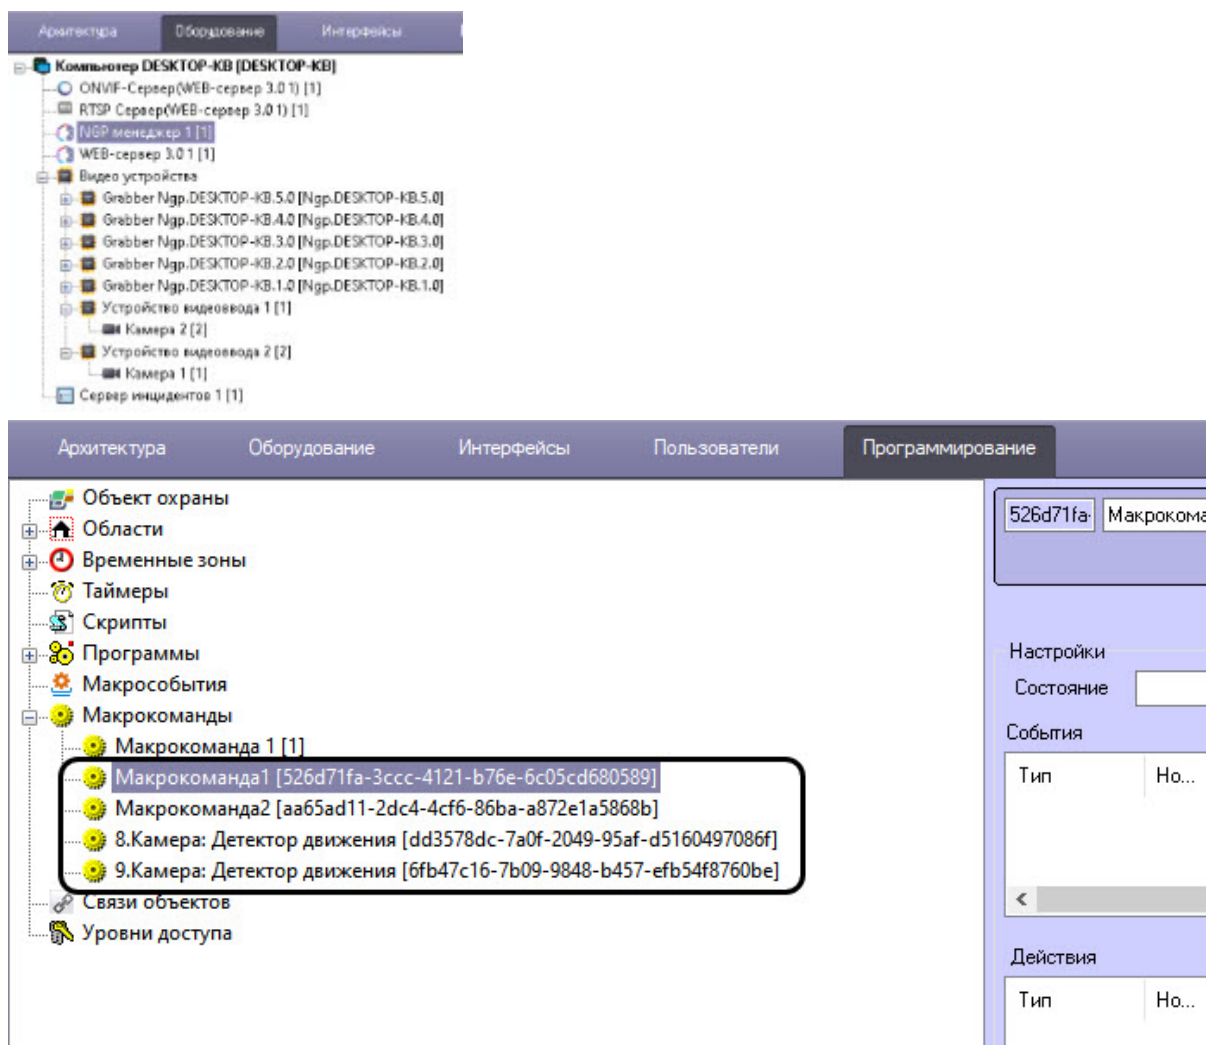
Архитектура Оборудование Интерфейсы

Компьютер DESKTOP-KB [DESKTOP-KB]
ONVIF-Сервер(WEB-сервер 3.0 1) [1]
RTSP Сервер(WEB-сервер 3.0 1) [1]
NGP менеджер 1 [1]
WEB-сервер 3.0 1 [1]
Видео устройства
Grabber Ngp.DESKTOP-KB.5.0 [Ngp.DESKTOP-KB.5.0]
Grabber Ngp.DESKTOP-KB.4.0 [Ngp.DESKTOP-KB.4.0]
Grabber Ngp.DESKTOP-KB.3.0 [Ngp.DESKTOP-KB.3.0]
Grabber Ngp.DESKTOP-KB.2.0 [Ngp.DESKTOP-KB.2.0]
Grabber Ngp.DESKTOP-KB.1.0 [Ngp.DESKTOP-KB.1.0]
Устройство видеоввода 1 [1]
Камера 2 [2]
Устройство видеоввода 2 [2]
Камера 1 [1]
Сервер инцидентов 1 [1]

Архитектура Оборудование Интерфейсы Пользователи Программирование

Объект охраны
Области
Временные зоны
Таймеры
Скрипты
Программы
Макрособытия
Макрокоманды
Макрокоманда 1 [1]
Макрокоманда1 [526d71fa-3ccc-4121-b76e-6c05cd680589]
Макрокоманда2 [aa65ad11-2dc4-4cf6-86ba-a872e1a5868b]
8.Камера: Детектор движения [dd3578dc-7a0f-2049-95af-d5160497086f]
9.Камера: Детектор движения [6fb47c16-7b09-9848-b457-efb54f8760be]
Связи объектов
Уровни доступа

526d71fa- Макрокома

Настройки
Состояние
События
Тип Но...
Действия
Тип Но...